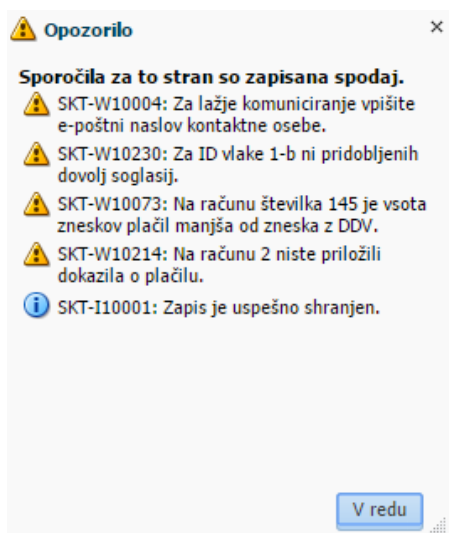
Opozorilo ×

Sporočila za to stran so zapisana spodaj.

SKT-W10004: Za lažje komuniciranje vpišite e-poštni naslov kontaktne osebe.

SKT-W10230: Za ID vlake 1-b ni pridobljenih dovolj soglasij.

SKT-W10073: Na računu številka 145 je vsota zneskov plačil manjša od zneska z DDV.

SKT-W10214: Na računu 2 niste priložili dokazila o plačilu.

SKT-I10001: Zapis je uspešno shranjen.

V redu